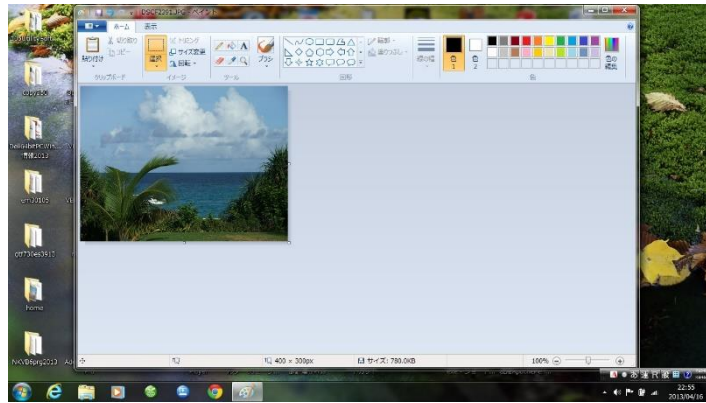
ホーム 表示
切り取り
コピー
貼り付け
クリップボード
選択
トリミング
サイズ変更
回転
イメージ
ツール
ブラシ
図形
輪郭
塗りつぶし
線の幅
色 1
色 2
色
色の編集
400 × 300px
サイズ: 780.0KB
100%
home
22:55
2013/04/16